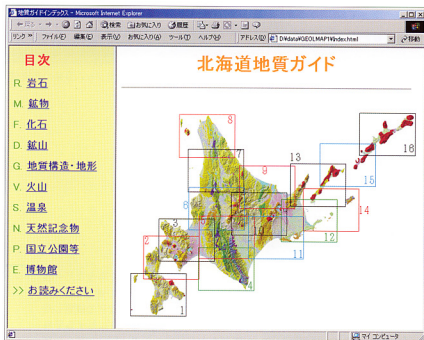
地質ガイドインデックス - Microsoft Internet Explorer

戻る 検索 お気に入り 履歴

リンク ファイル(F) 編集(E) 表示(V) お気に入り(A) ツール(T) ヘルプ(H) アドレス(D) D:¥data¥GEOLMAP1¥index.html 移動

目次

R. 岩石

M. 鉱物

F. 化石

L. 鉱山

G. 地質構造・地形

V. 火山

S. 温泉

N. 天然記念物

P. 国立公園等

E. 博物館

>> お読みください

北海道地質ガイド

8

7

13

9

16

15

6

14

3

10

12

2

11

4

5

1

マイ コンピュータ